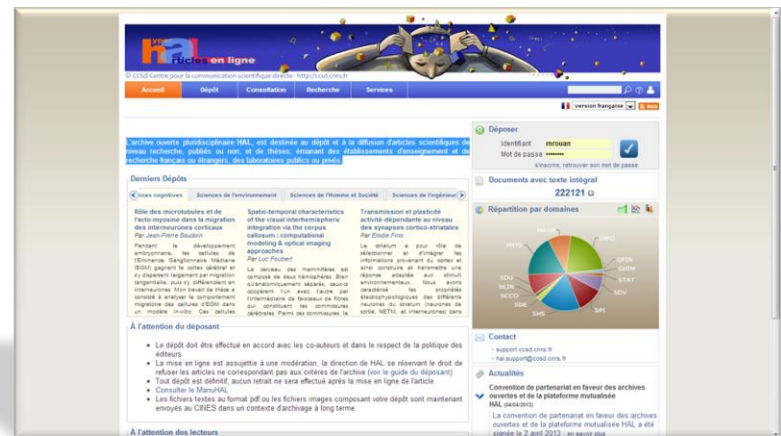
HAL articles en ligne

© CCSD Centre pour la communication scientifique directe - http://ccsd.cnrs.fr

Accueil | Dépôt | Consultation | Recherche | Services

version française

L'archive ouverte pluridisciplinaire HAL, est destinée au dépôt et à la diffusion d'articles scientifiques de niveau recherche, publiés ou non, et de thèses, émanant des établissements d'enseignement et de recherche français ou étrangers, des laboratoires publics ou privés.

Derniers Dépôts

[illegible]nces cognitives | Sciences de l'environnement | Sciences de l'Homme et Société | Sciences de l'ingénieur

Rôle des microtubules et de l'acto-myosine dans la migration des interneurones corticaux
Par Jean-Pierre Baudoin

Pendant le développement embryonnaire, les cellules de l'Eminence Ganglionnaire Médiane (EGM) gagnent le cortex cérébral et s'y dispersent largement par migration tangentielle, puis s'y différencient en interneurones. Mon travail de thèse a consisté à analyser le comportement migratoire des cellules d'EGM dans un modèle in-vitro. Ces cellules

Spatio-temporal characteristics of the visual interhemispheric integration via the corpus callosum : computational modeling & optical imaging approaches
Par Luc Foubert

Le cerveau des mammifères est composé de deux hémisphères. Bien qu'anatomiquement séparés, ceux-ci coopèrent l'un avec l'autre par l'intermédiaire de faisceaux de fibres qui constituent les commissures cérébrales. Parmi ces commissures, le

Transmission et plasticité activité-dépendante au niveau des synapses cortico-striatales
Par Elodie Fino

Le striatum a pour rôle de sélectionner et d'intégrer les informations provenant du cortex et d'en construire et transmettre une réponse adaptée aux stimuli environnementaux. Nous avons caractérisé les propriétés électrophysiologiques des différents neurones du striatum (neurones de sortie, NETM, et interneurones) dans

À l'attention du déposant

• Le dépôt doit être effectué en accord avec les co-auteurs et dans le respect de la politique des éditeurs
• La mise en ligne est assujettie à une modération, la direction de HAL se réservant le droit de refuser les articles ne correspondant pas aux critères de l'archive (voir le guide du déposant)
• Tout dépôt est définitif, aucun retrait ne sera effectué après la mise en ligne de l'article
• Consulter le ManuHAL
• Les fichiers textes au format pdf ou les fichiers images composant votre dépôt sont maintenant envoyés au CINES dans un contexte d'archivage à long terme.

À l'attention des lecteurs

Déposer
Identifiant mrouan
Mot de passe •••••••
s'inscrire, retrouver son mot de passe

Documents avec texte intégral
222121

Répartition par domaines
MATH, INFO, QFIN, CHIM, STAT, SDV, SPI, SHS, SDE, SCCO, NLIN, SDU, PHYS

Contact
- support.ccsd.cnrs.fr
- hal.support@ccsd.cnrs.fr

Actualités
Convention de partenariat en faveur des archives ouvertes et de la plateforme mutualisée HAL (04/04/2013)
La convention de partenariat en faveur des archives ouvertes et de la plateforme mutualisée HAL a été signée le 2 avril 2013 : en savoir plus